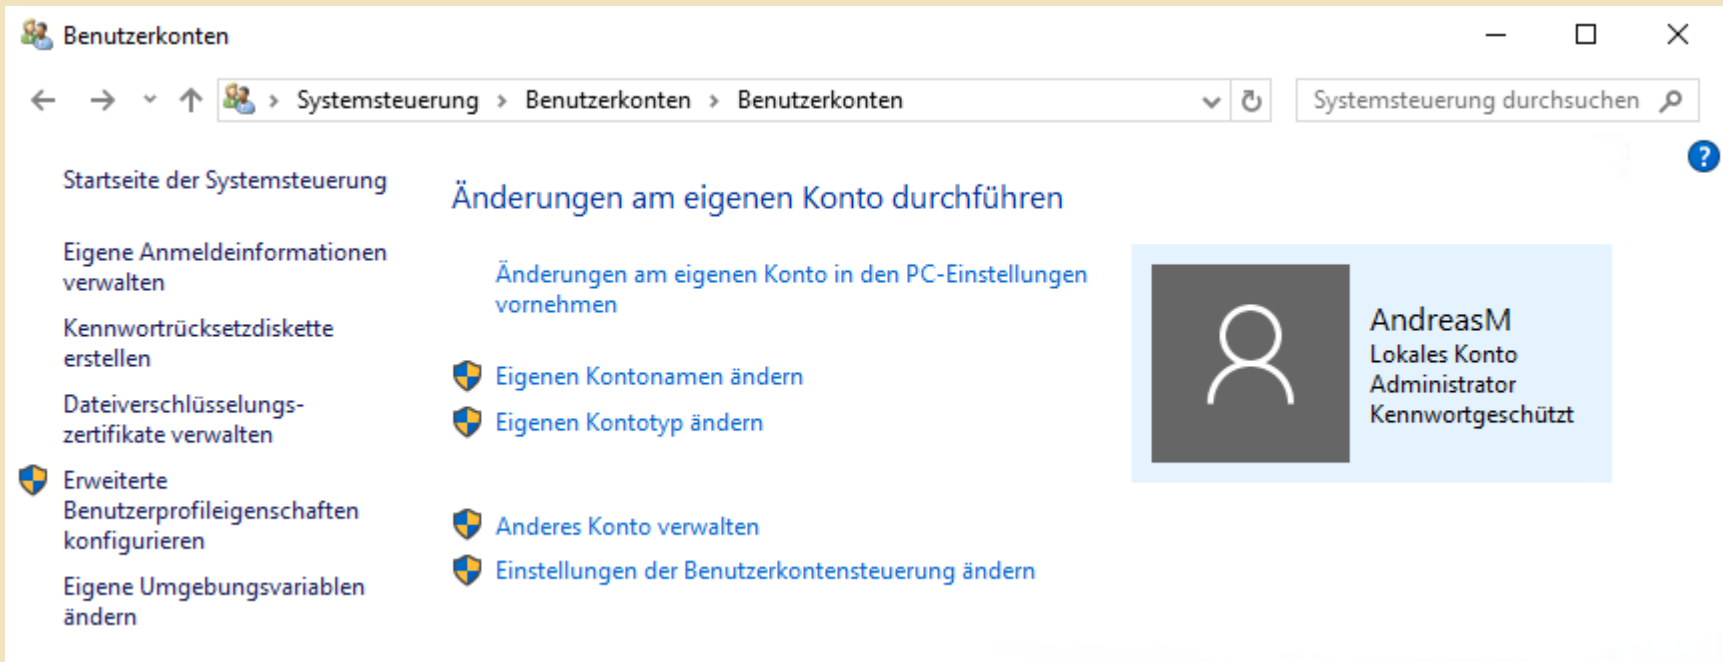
Benutzerkonten

Systemsteuerung › Benutzerkonten › Benutzerkonten

Systemsteuerung durchsuchen

?

Startseite der Systemsteuerung

Eigene Anmeldeinformationen verwalten

Kennwortrücksetzdiskette erstellen

Dateiverschlüsselungs-zertifikate verwalten

Erweiterte Benutzerprofileigenschaften konfigurieren

Eigene Umgebungsvariablen ändern

Änderungen am eigenen Konto durchführen

Änderungen am eigenen Konto in den PC-Einstellungen vornehmen

Eigenen Kontonamen ändern

Eigenen Kontotyp ändern

Anderes Konto verwalten

Einstellungen der Benutzerkontensteuerung ändern

AndreasM
Lokales Konto
Administrator
Kennwortgeschützt